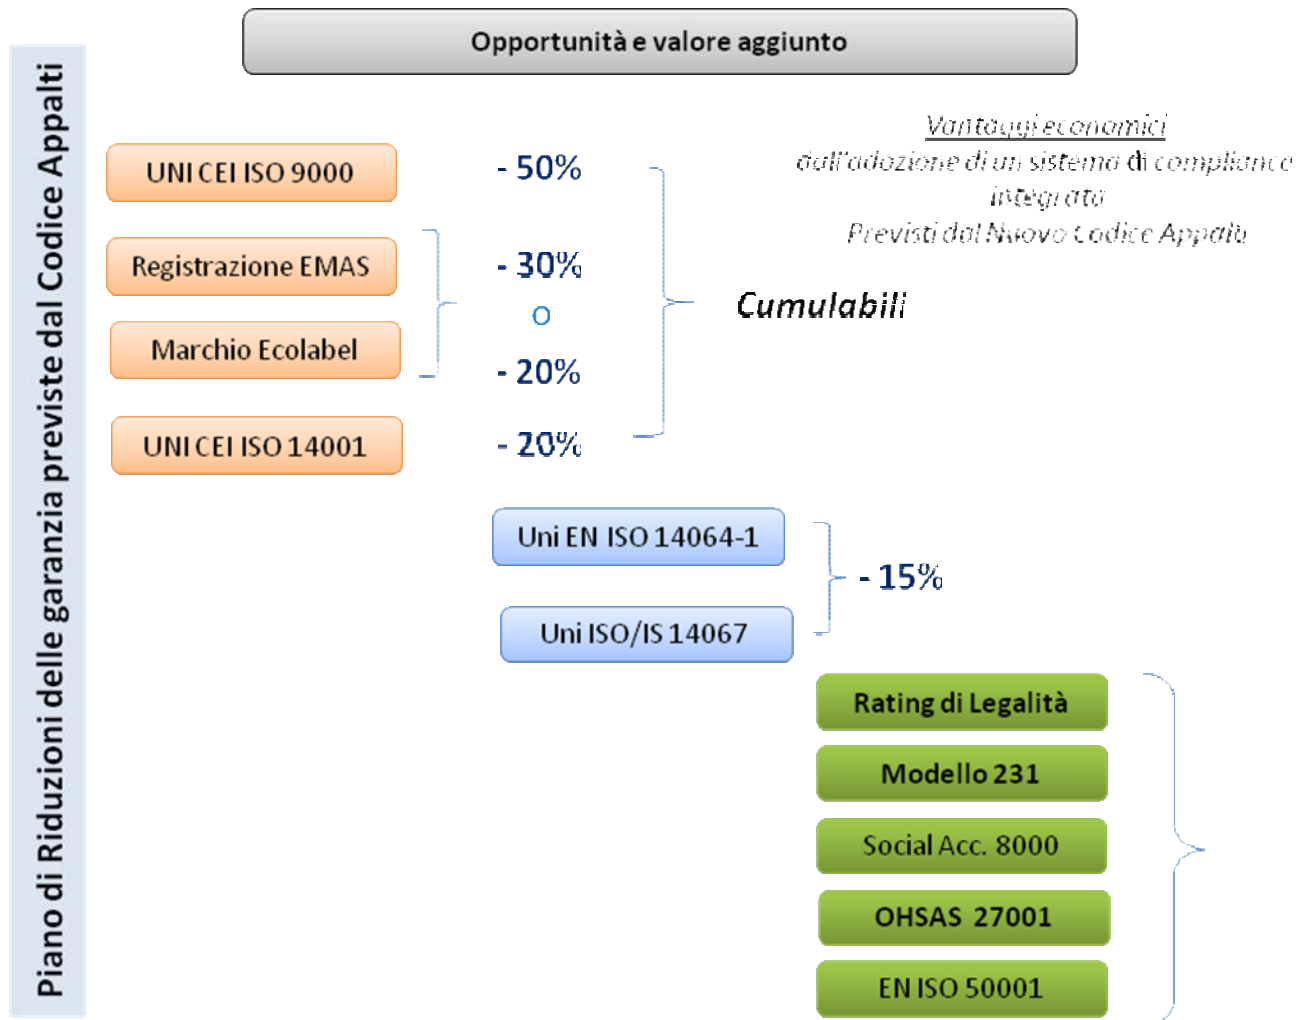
Opportunità e valore aggiunto

Piano di Riduzioni delle garanzia previste dal Codice Appalti

Vantaggi economici
dall'adozione di un sistema di compliance integrato
Previsti dal Nuovo Codice Appalti

UNI CEI ISO 9000

- 50%

Registrazione EMAS

- 30%

o

Marchio Ecolabel

- 20%

Cumulabili

UNI CEI ISO 14001

- 20%

Uni EN ISO 14064-1

Uni ISO/IS 14067

- 15%

Rating di Legalità

Modello 231

Social Acc. 8000

OHSAS 27001

EN ISO 50001